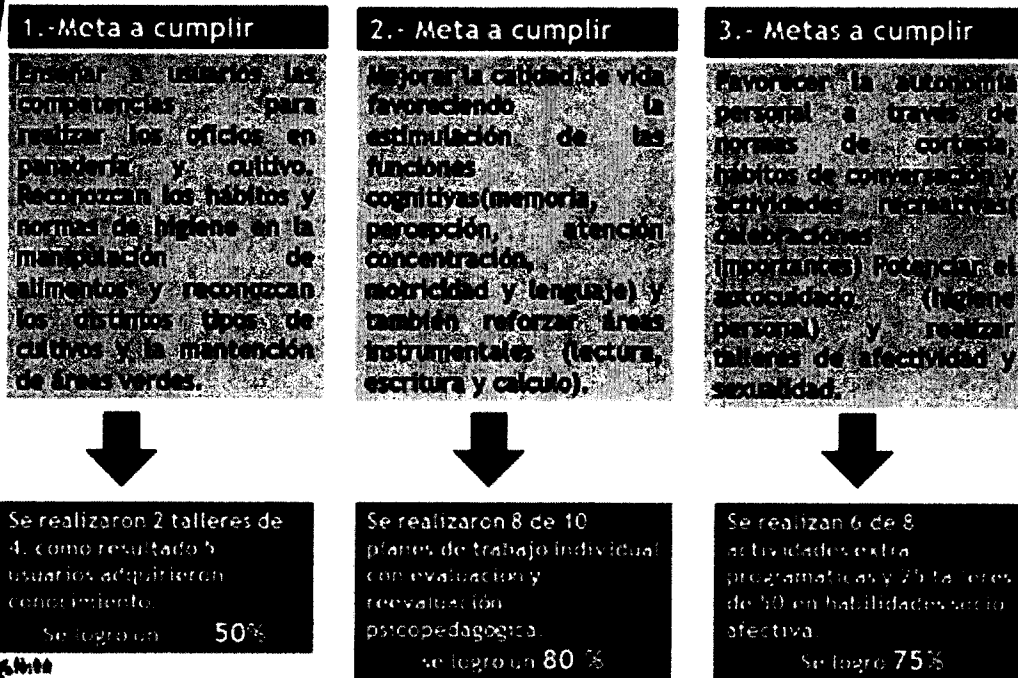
1.-Meta a cumplir

Enseñar a usuarios las competencias para realizar los oficios en panadería y cultivo. Reconozcan los hábitos y normas de higiene en la manipulación de alimentos y reconozcan los distintos tipos de cultivos y la mantención de áreas verdes.

Se realizaron 2 talleres de 4, como resultado 5 usuarios adquirieron conocimiento.

Se logro un 50%

2.- Meta a cumplir

Mejorar la calidad de vida favoreciendo la estimulación de las funciones cognitivas(memoria, percepción, atención concentración, motricidad y lenguaje) y también reforzar áreas instrumentales (lectura, escritura y calculo).

Se realizaron 8 de 10 planes de trabajo individual con evaluación y reevaluación psicopedagogica.

se logro un 80 %

3.- Metas a cumplir

Favorecer la autonomía personal a través de normas de cortesía, hábitos de conversación y actividades recreativas( celebraciones importantes) Potenciar el autocuidado (higiene personal) y realizar talleres de afectividad y sexualidad.

Se realizan 6 de 8 actividades extra programaticas y 25 talleres de 30 en habilidades socio afectiva.

Se logro 75%

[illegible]